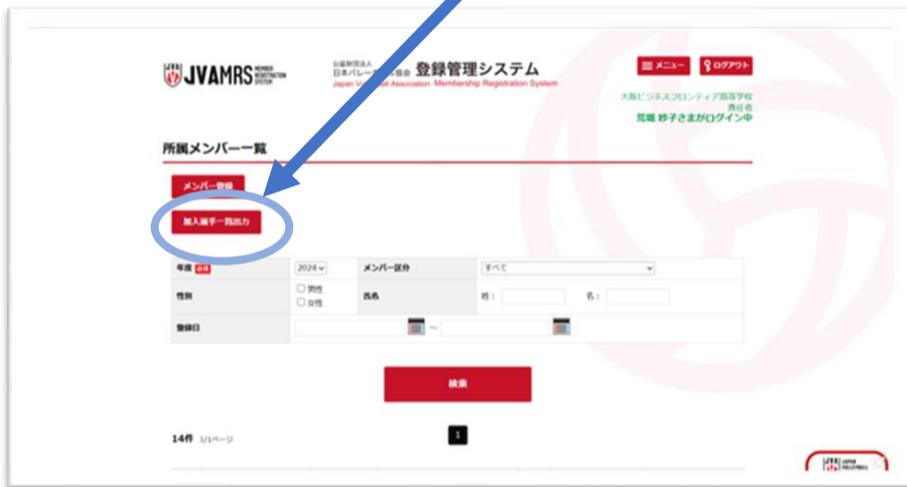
JVAMRS MEMBER REGISTRATION SYSTEM

公益財団法人 日本バレー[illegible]協会 登録管理システム
Japan Volleyball Association Membership Registration System

メニュー ログアウト

大阪ビジネスフロンティア高等学校
責任者
荒堀 紗子さまがログイン中

所属メンバー一覧

メンバー登録

加入選手一覧出力

| 年度 必須 | 2024 | メンバー区分 | すべて |
|---|---|---|---|
| 性別 | ☐ 男性 ☐ 女性 | 氏名 | 姓： 名： |
| 登録日 | ～ | | |

検索

14件 1/1ページ

1

JVA JAPAN VOLLEYBALL